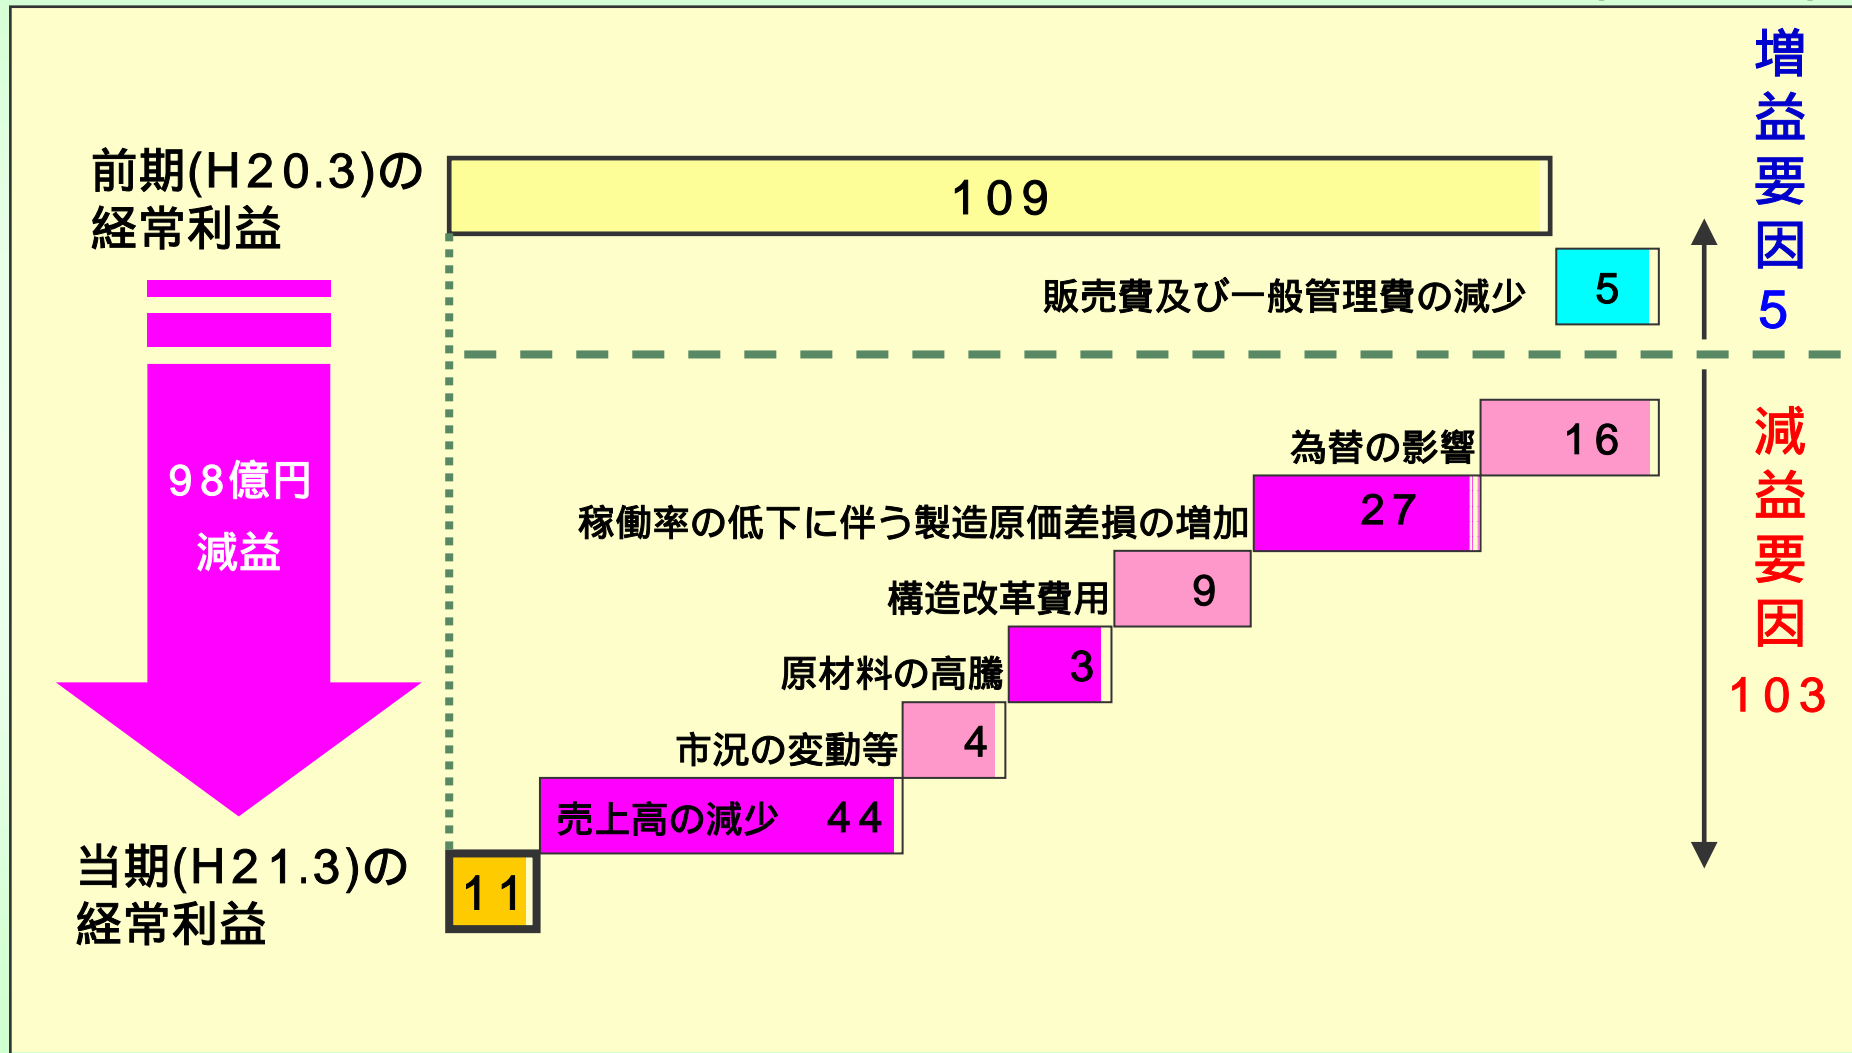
前期(H20.3)の経常利益

109

増益要因 5

販売費及び一般管理費の減少 5

98億円 減益

為替の影響 16

稼働率の低下に伴う製造原価差損の増加 27

構造改革費用 9

原材料の高騰 3

市況の変動等 4

売上高の減少 44

減益要因 103

当期(H21.3)の経常利益

11